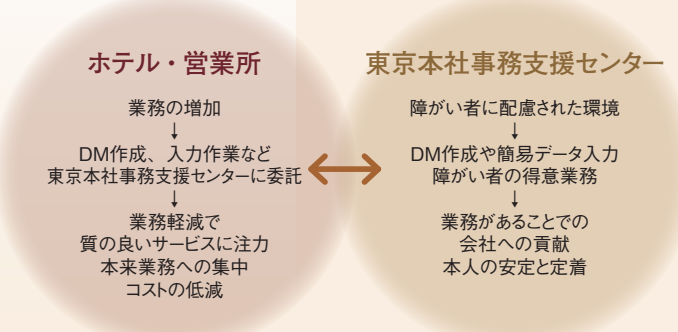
ホテル・営業所

業務の増加
↓
DM作成、入力作業など
東京本社事務支援センターに委託
↓
業務軽減で
質の良いサービスに注力
本来業務への集中
コストの低減

東京本社事務支援センター

障がい者に配慮された環境
↓
DM作成や簡易データ入力
障がい者の得意業務
↓
業務があることでの
会社への貢献
本人の安定と定着